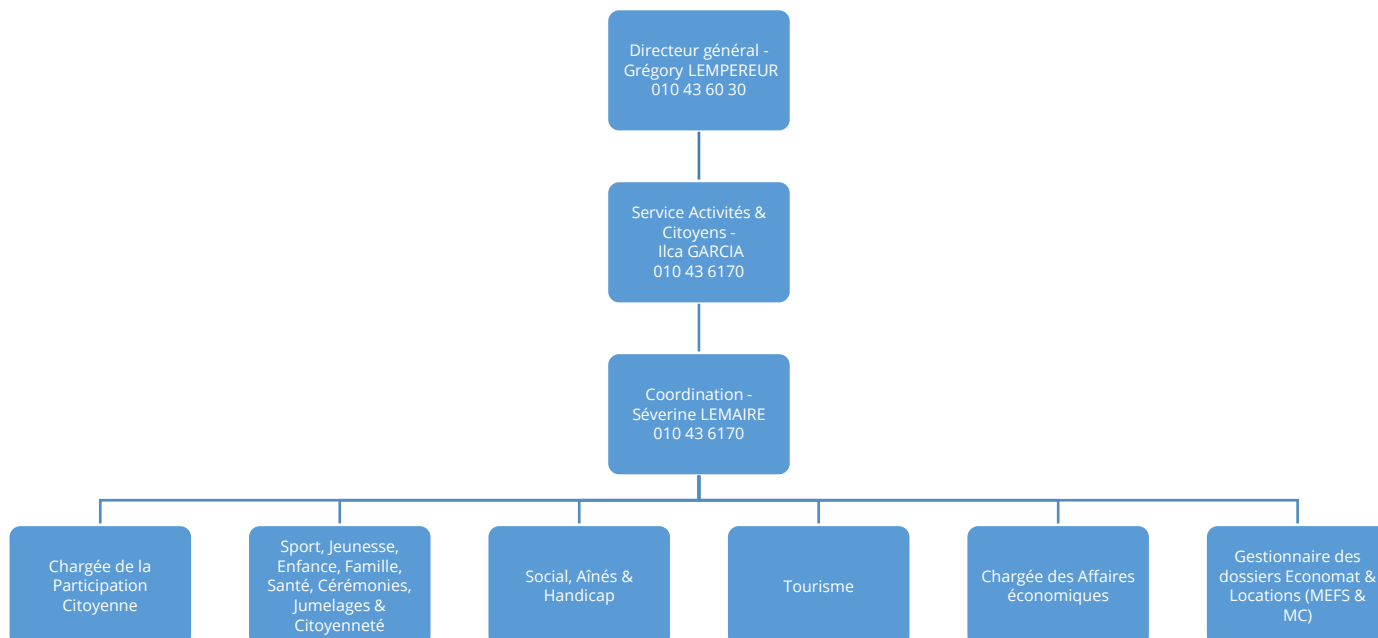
Directeur général - Grégory LEMPEREUR 010 43 60 30

Service Activités & Citoyens - Ilca GARCIA 010 43 6170

Coordination - Séverine LEMAIRE 010 43 6170

Chargée de la Participation Citoyenne

Sport, Jeunesse, Enfance, Famille, Santé, Cérémonies, Jumelages & Citoyenneté

Social, Aînés & Handicap

Tourisme

Chargée des Affaires économiques

Gestionnaire des dossiers Economat & Locations (MEFS & MC)